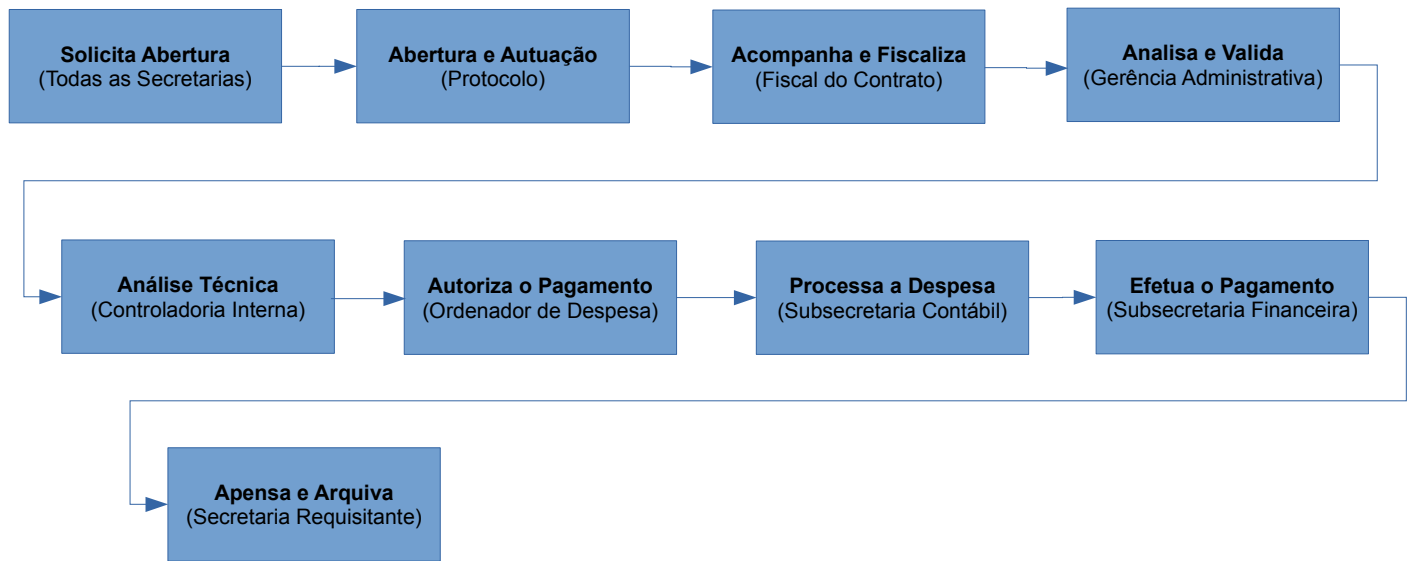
Solicita Abertura
(Todas as Secretarias)

Abertura e Autuação
(Protocolo)

Acompanha e Fiscaliza
(Fiscal do Contrato)

Analisa e Valida
(Gerência Administrativa)

Análise Técnica
(Controladoria Interna)

Autoriza o Pagamento
(Ordenador de Despesa)

Processa a Despesa
(Subsecretaria Contábil)

Efetua o Pagamento
(Subsecretaria Financeira)

Apensa e Arquiva
(Secretaria Requisitante)